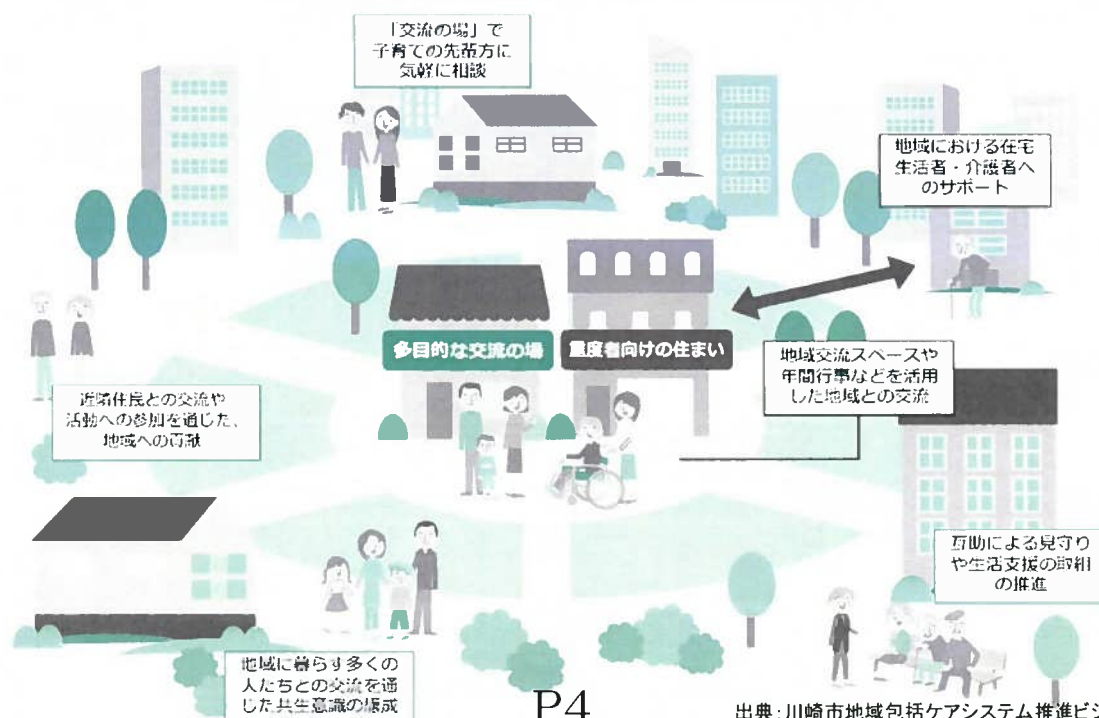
「交流の場」で子育ての先輩方に気軽に相談

地域における在宅生活者・介護者へのサポート

多目的な交流の場

重度者向けの住まい

近隣住民との交流や活動への参加を通じた、地域への貢献

地域交流スペースや年間行事などを活用した地域との交流

互助による見守りや生活支援の取組の推進

地域に暮らす多くの人たちとの交流を通じた共生意識の醸成

P4

出典:川崎市地域包括ケアシステム推進ビ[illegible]